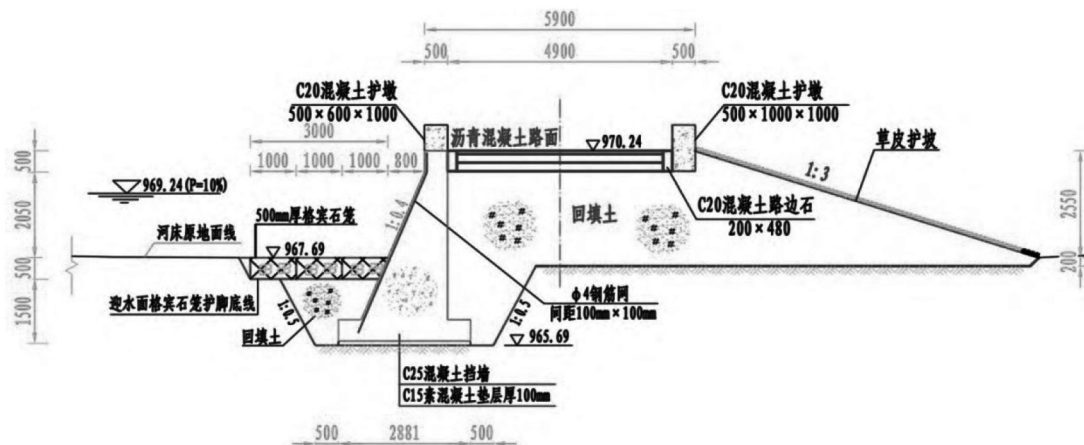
5900
500
4900
500
C20混凝土护墩
500×600×1000
C20混凝土护墩
500×1000×1000
沥青混凝土路面
970.24
草皮护坡
3000
1000 1000 1000 800
500
2050
500
1500
969.24 (P=10%)
1:0.4
1:3
回填土
C20混凝土路边石
200×480
500mm厚格宾石笼
河床原地面线
967.69
2550
200
迎水面格宾石笼护脚底线
1:0.5
回填土
ф4钢筋网
间距100mm×100mm
1:0.5
965.69
C25混凝土挡墙
C15素混凝土垫层厚100mm
500
2881
500